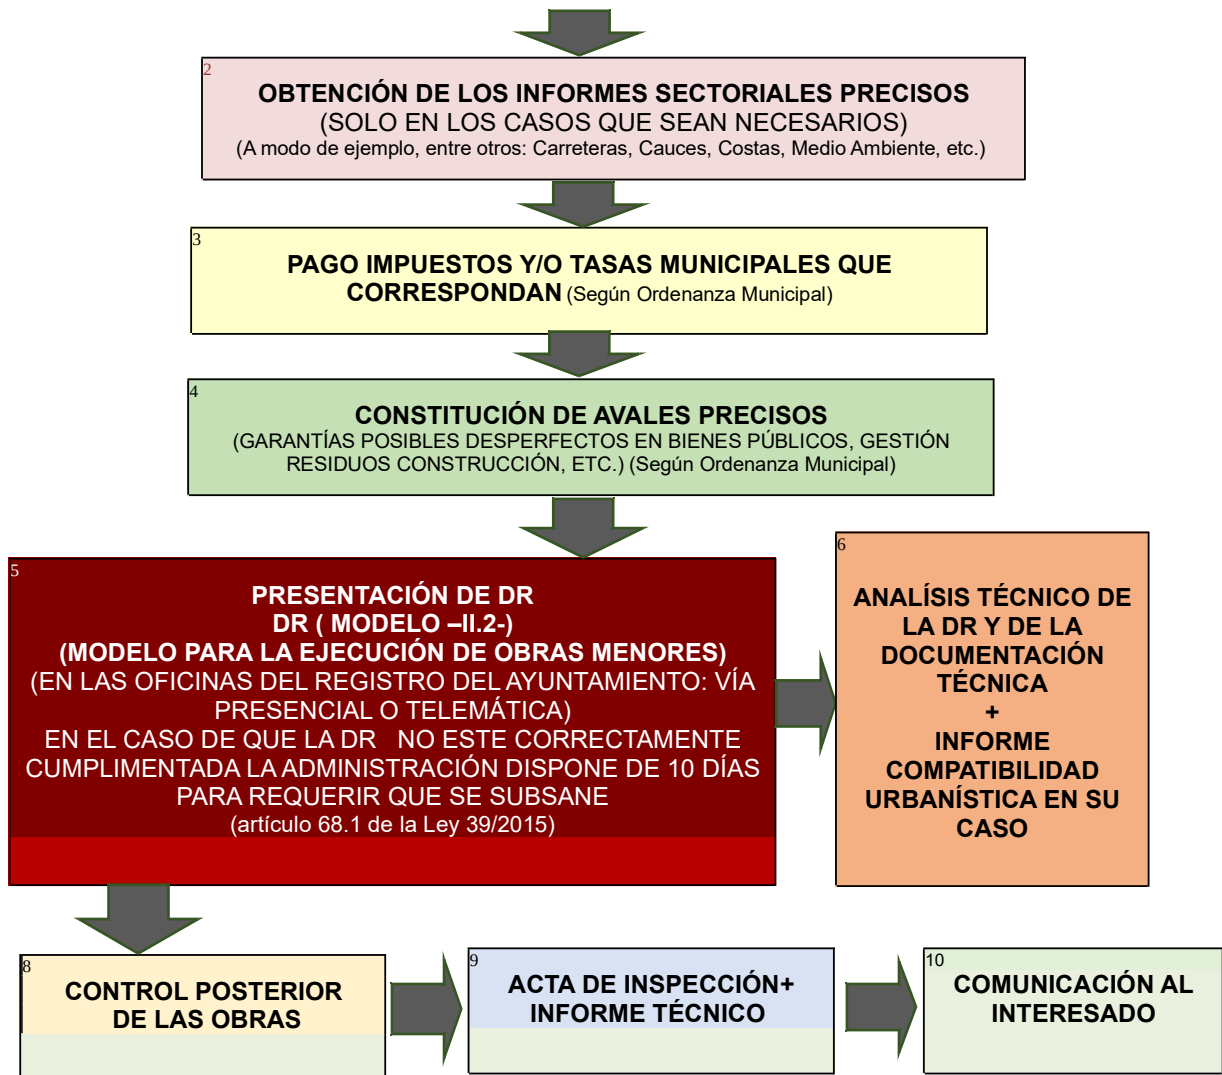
2
OBTENCIÓN DE LOS INFORMES SECTORIALES PRECISOS
(SOLO EN LOS CASOS QUE SEAN NECESARIOS)
(A modo de ejemplo, entre otros: Carreteras, Cauces, Costas, Medio Ambiente, etc.)

3
PAGO IMPUESTOS Y/O TASAS MUNICIPALES QUE CORRESPONDAN (Según Ordenanza Municipal)

4
CONSTITUCIÓN DE AVALES PRECISOS
(GARANTÍAS POSIBLES DESPERFECTOS EN BIENES PÚBLICOS, GESTIÓN RESIDUOS CONSTRUCCIÓN, ETC.) (Según Ordenanza Municipal)

5
PRESENTACIÓN DE DR
DR ( MODELO –II.2-)
(MODELO PARA LA EJECUCIÓN DE OBRAS MENORES)
(EN LAS OFICINAS DEL REGISTRO DEL AYUNTAMIENTO: VÍA PRESENCIAL O TELEMÁTICA)
EN EL CASO DE QUE LA DR NO ESTE CORRECTAMENTE CUMPLIMENTADA LA ADMINISTRACIÓN DISPONE DE 10 DÍAS PARA REQUERIR QUE SE SUBSANE
(artículo 68.1 de la Ley 39/2015)

6
ANALÍSIS TÉCNICO DE LA DR Y DE LA DOCUMENTACIÓN TÉCNICA
+
INFORME COMPATIBILIDAD URBANÍSTICA EN SU CASO

8
CONTROL POSTERIOR DE LAS OBRAS

9
ACTA DE INSPECCIÓN+ INFORME TÉCNICO

10
COMUNICACIÓN AL INTERESADO